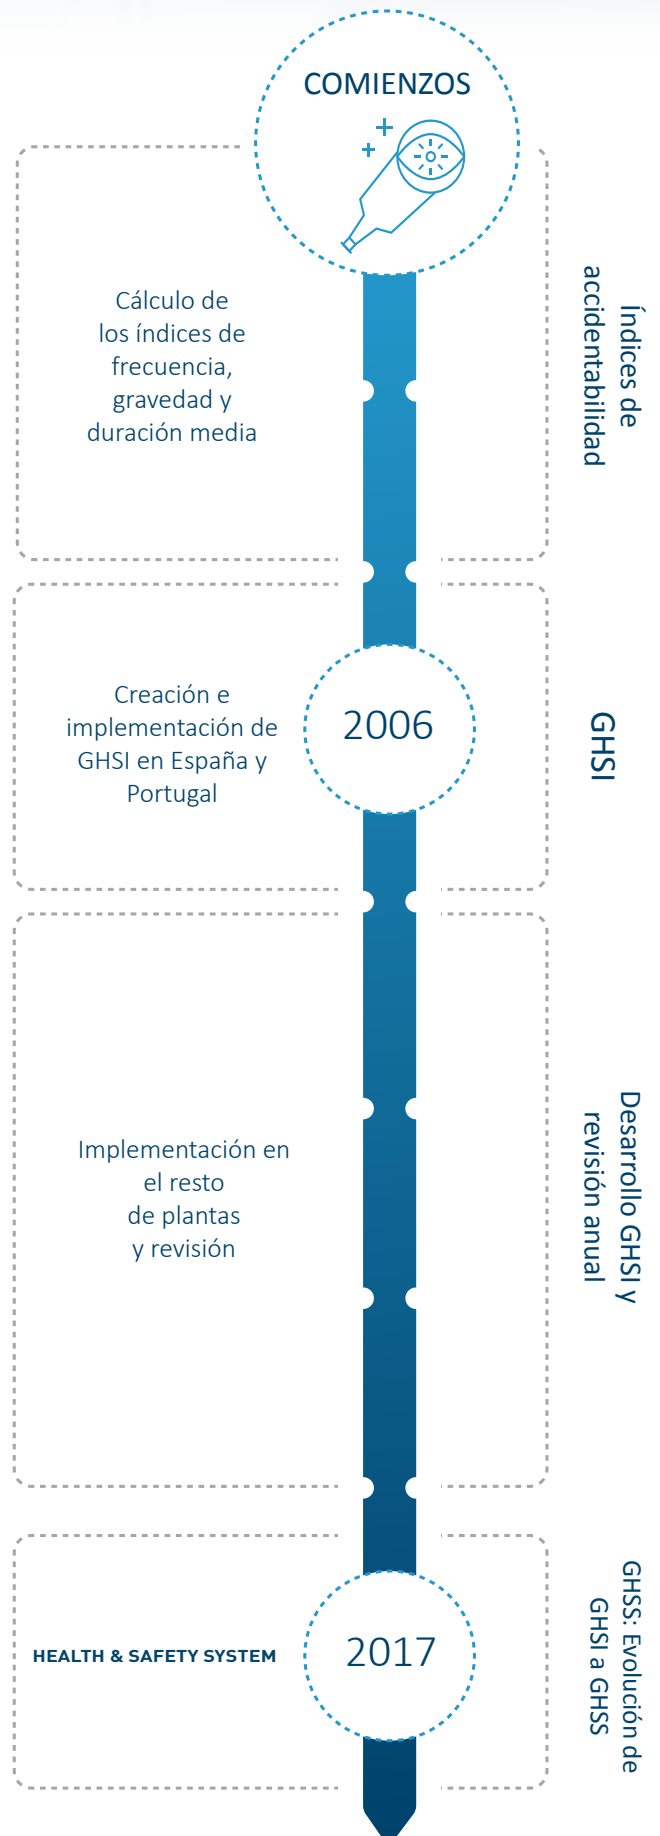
COMIENZOS

Cálculo de los índices de frecuencia, gravedad y duración media

Índices de accidentabilidad

Creación e implementación de GHSI en España y Portugal

2006

GHSI

Implementación en el resto de plantas y revisión

Desarrollo GHSI y revisión anual

HEALTH & SAFETY SYSTEM

2017

GHSS: Evolución de GHSI a GHSS